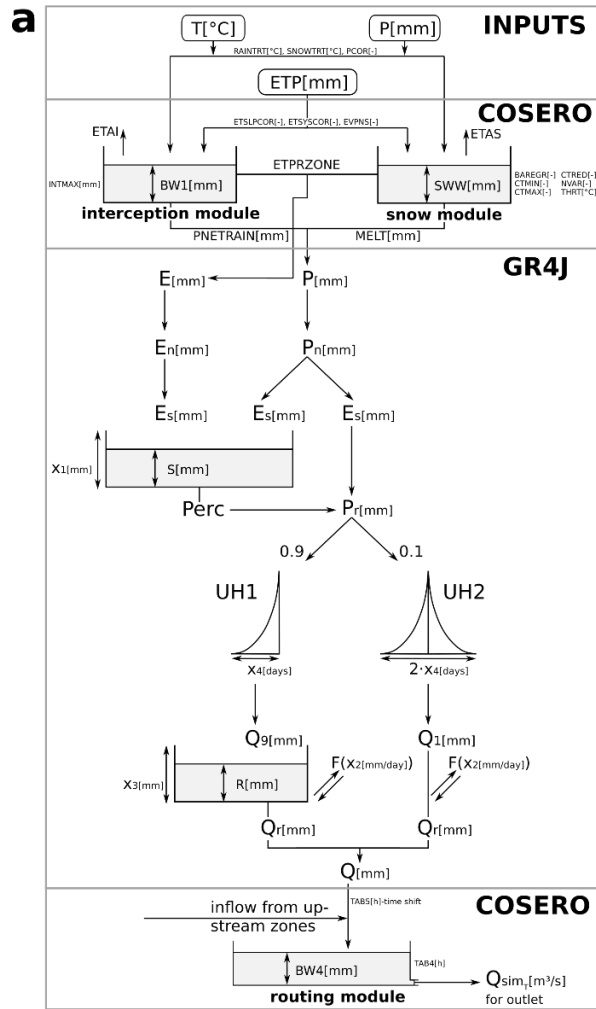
a

INPUTS

T[°C]

P[mm]

RAINTRT[°C], SNOWTRT[°C], PCOR[-]

ETP[mm]

COSERO

ETSLPCOR[-], ETSYSCOR[-], EVPNS[-]

ETAI

ETAS

INTMAX[mm]

BW1[mm]

ETPRZONE

SWW[mm]

BAREGR[-] CTRED[-]
CTMIN[-] NVAR[-]
CTMAX[-] THRT[°C]

interception module

snow module

PNETRAIN[mm]

MELT[mm]

GR4J

E[mm]

P[mm]

En[mm]

Pn[mm]

Es[mm]

Es[mm]

Es[mm]

x1[mm]

S[mm]

Perc

Pr[mm]

0.9

0.1

UH1

UH2

x4[days]

2·x4[days]

Q9[mm]

Q1[mm]

x3[mm]

R[mm]

F(x2[mm/day])

F(x2[mm/day])

Qr[mm]

Qr[mm]

Q[mm]

COSERO

TAB5[h]-time shift

inflow from up-stream zones

BW4[mm]

TAB4[h]

Qsim$_T$[m³/s]
for outlet

routing module